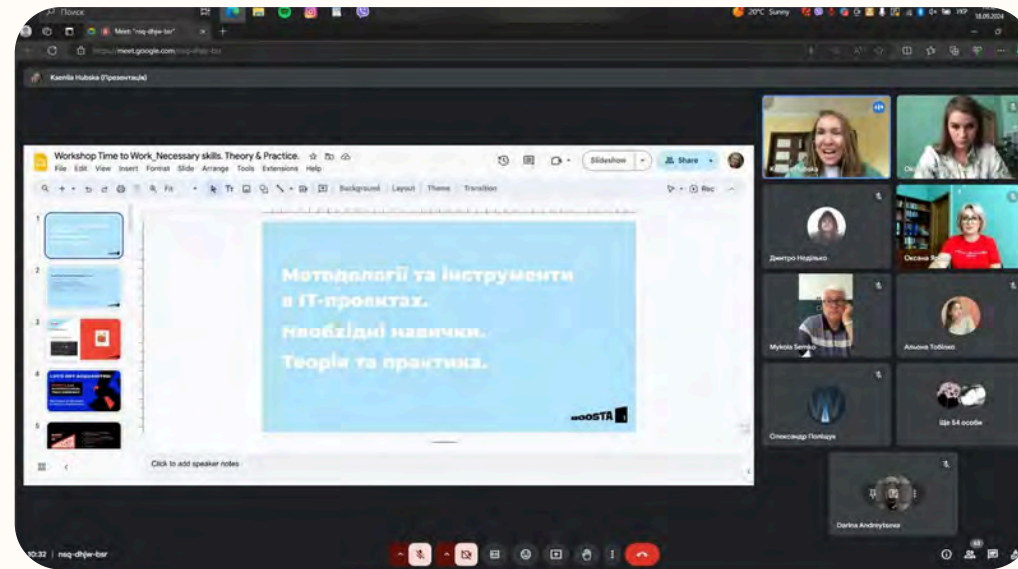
Поиск

Meet: "nsq-dhjw-bsr"

https://meet.google.com/nsq-dhjw-bsr

20°C Sunny

18.09.2024

Ksenlia Hubska (Презентація)

Workshop Time to Work_Necessary skills. Theory & Practice.

File Edit View Insert Format Slide Arrange Tools Extensions Help

Slideshow

Share

Fit

Background Layout Theme Transition

Rec

Методології та інструменти в IT-проєктах.
Необхідні навички.
Теорія та практика.

BOOSTA

Click to add speaker notes

Дмитро Недільо

Оксана

Mykola Semko

Альона Тобілко

Олександр Попівцук

Ще 54 особи

Darina Andreytsova

10:32 | nsq-dhjw-bsr